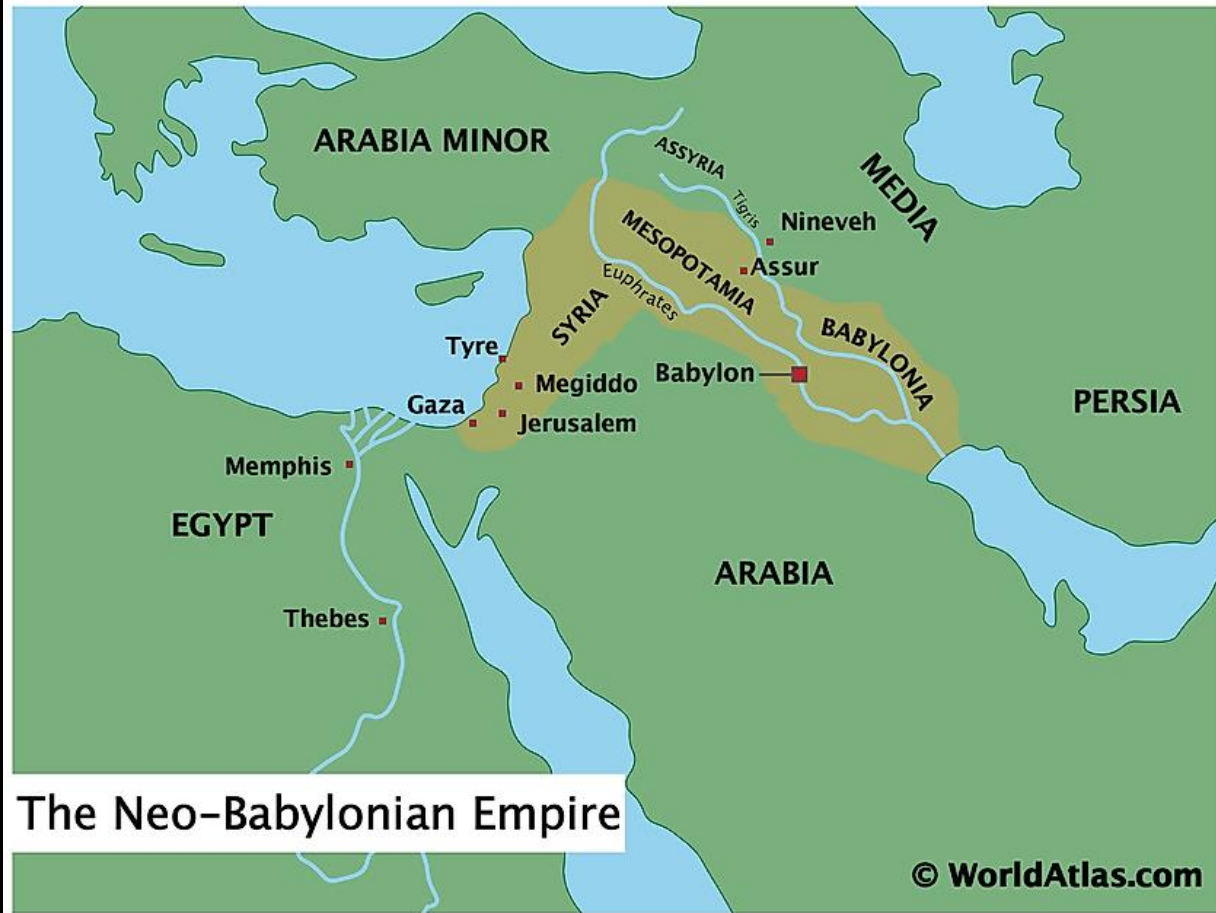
ARABIA MINOR

ASSYRIA

MEDIA

Tigris

Nineveh

MESOPOTAMIA

Assur

Euphrates

SYRIA

BABYLONIA

Tyre

Babylon

Megiddo

PERSIA

Gaza

Jerusalem

Memphis

EGYPT

ARABIA

Thebes

The Neo-Babylonian Empire

© WorldAtlas.com